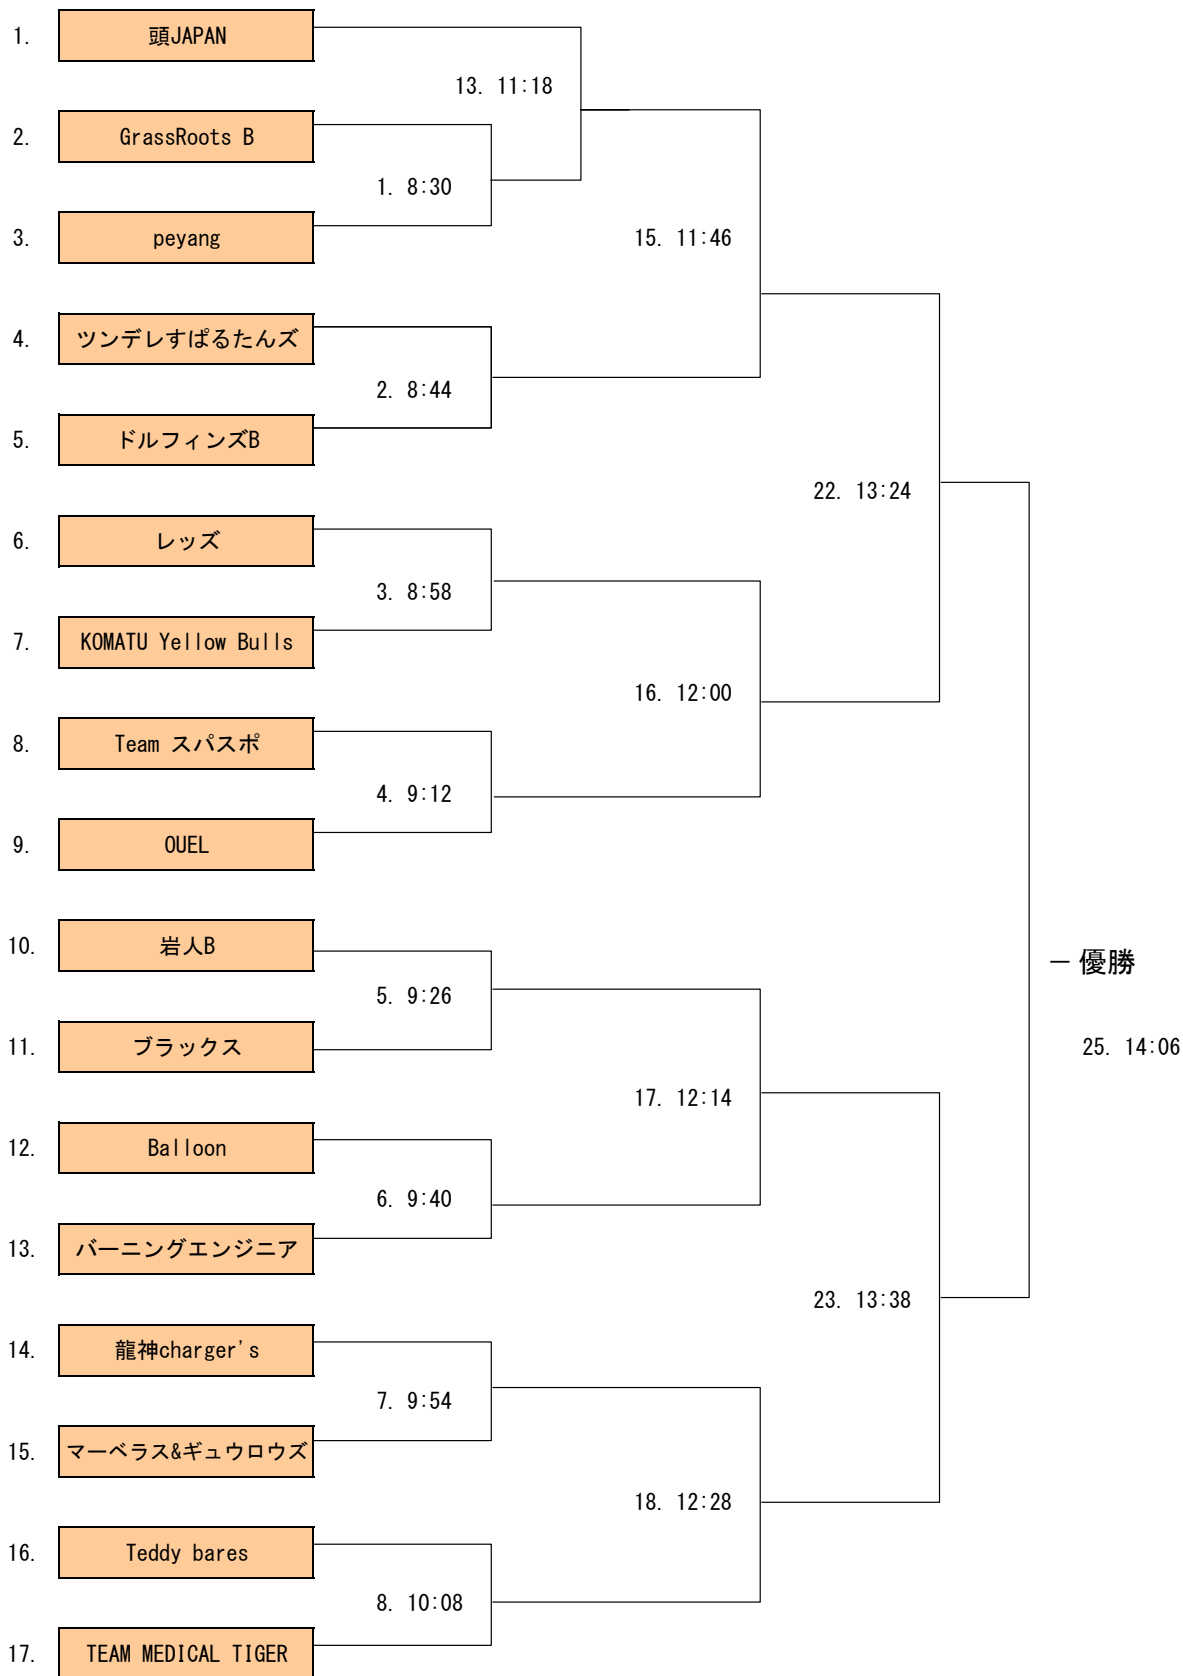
1. 頭JAPAN

13. 11:18

2. GrassRoots B

1. 8:30

3. peyang

15. 11:46

4. ツンデレすぱるたんズ

2. 8:44

5. ドルフィンズB

22. 13:24

6. レッズ

3. 8:58

7. KOMATU Yellow Bulls

16. 12:00

8. Team スパスポ

4. 9:12

9. OUEL

10. 岩人B

― 優勝

5. 9:26

11. ブラックス

25. 14:06

17. 12:14

12. Balloon

6. 9:40

13. バーニングエンジニア

23. 13:38

14. 龍神charger's

7. 9:54

15. マーベラス&ギュウロウズ

18. 12:28

16. Teddy bares

8. 10:08

17. TEAM MEDICAL TIGER